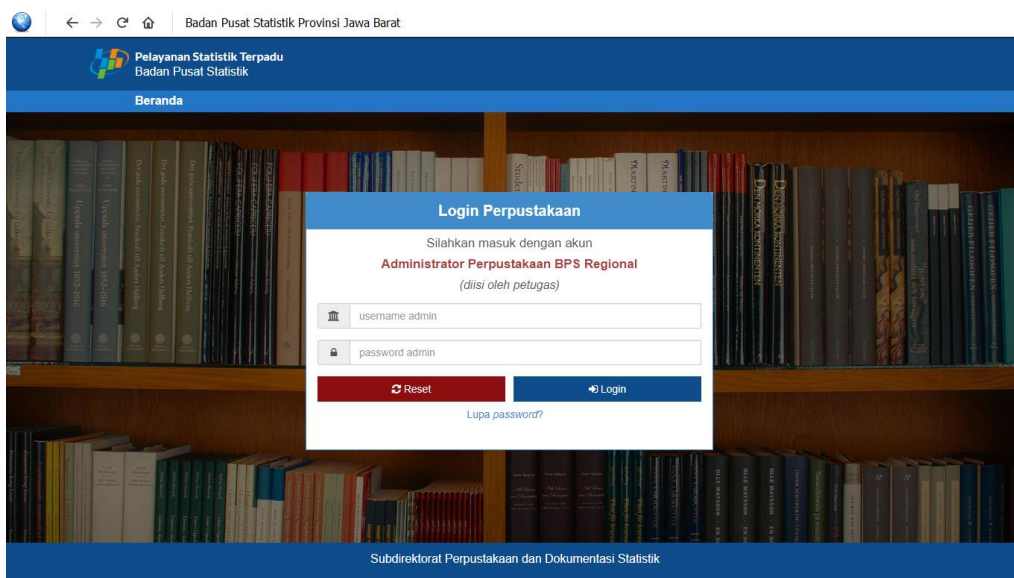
Badan Pusat Statistik Provinsi Jawa Barat

Pelayanan Statistik Terpadu
Badan Pusat Statistik

Beranda

Login Perpustakaan

Silahkan masuk dengan akun

Administrator Perpustakaan BPS Regional

(diisi oleh petugas)

username admin

password admin

Reset

Login

Lupa password?

Subdirektorat Perpustakaan dan Dokumentasi Statistik